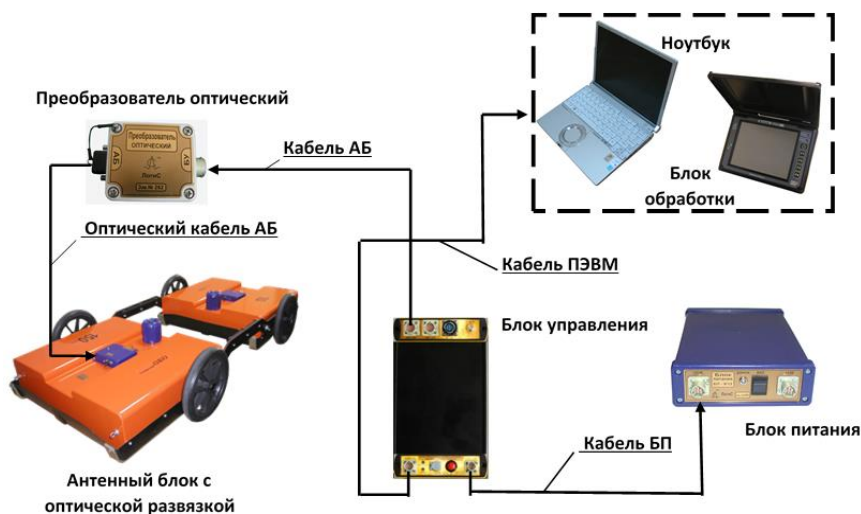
Ноутбук

Блок обработки

Преобразователь оптический

Преобразователь оптический

АБ

БУ

ЛогиС

Кабель АБ

Оптический кабель АБ

Кабель ПЭВМ

Блок управления

Блок питания

Кабель БП

Антенный блок с оптической развязкой